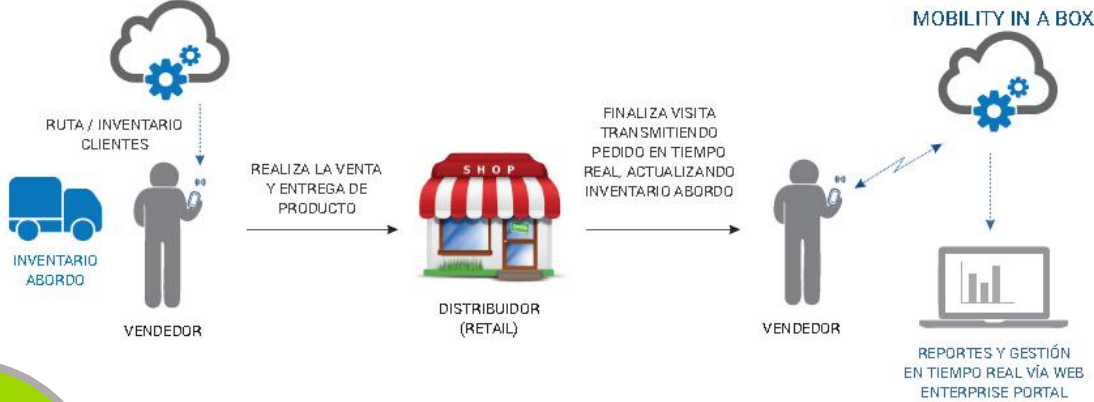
MOBILITY IN A BOX

RUTA / INVENTARIO CLIENTES

INVENTARIO ABORDO

VENDEDOR

REALIZA LA VENTA Y ENTREGA DE PRODUCTO

SHOP

DISTRIBUIDOR (RETAIL)

FINALIZA VISITA TRANSMITIENDO PEDIDO EN TIEMPO REAL, ACTUALIZANDO INVENTARIO ABORDO

VENDEDOR

REPORTES Y GESTIÓN EN TIEMPO REAL VÍA WEB ENTERPRISE PORTAL